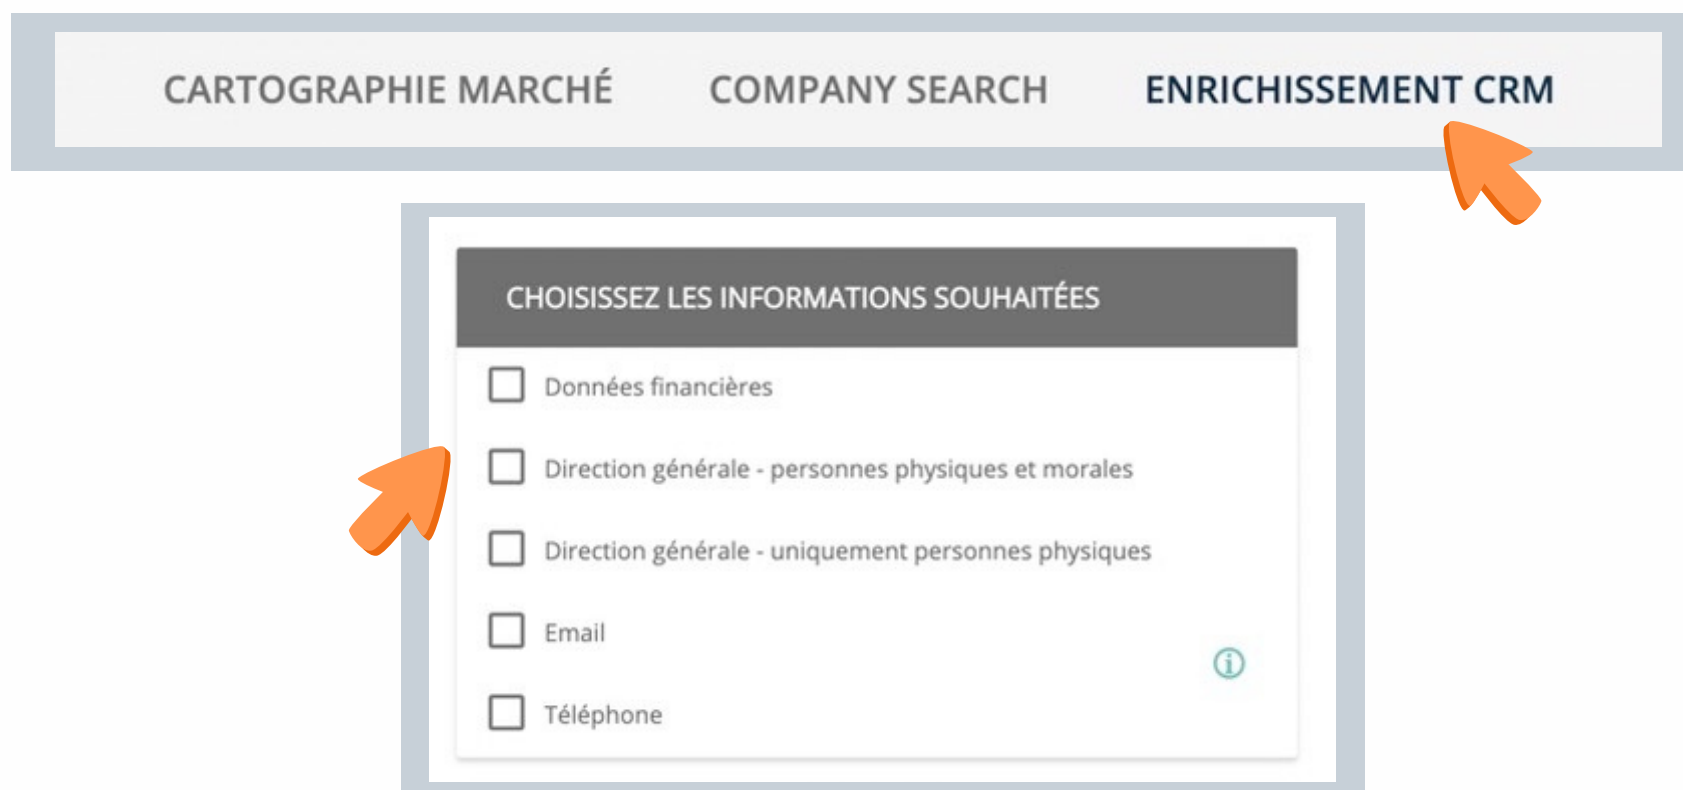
CARTOGRAPHIE MARCHÉ COMPANY SEARCH ENRICHISSEMENT CRM

CHOISISSEZ LES INFORMATIONS SOUHAITÉES

Données financières

Direction générale - personnes physiques et morales

Direction générale - uniquement personnes physiques

Email

Téléphone